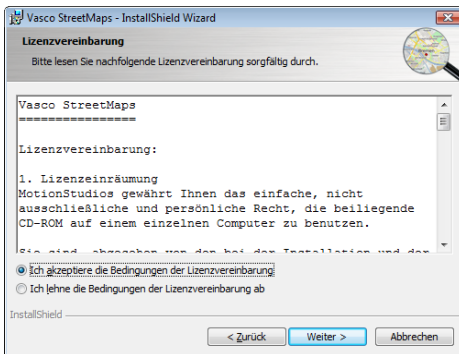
Vasco StreetMaps - InstallShield Wizard

Lizenzvereinbarung

Bitte lesen Sie nachfolgende Lizenzvereinbarung sorgfältig durch.

Vasco StreetMaps
================

Lizenzvereinbarung:

1. Lizenzeinräumung
MotionStudios gewährt Ihnen das einfache, nicht ausschließliche und persönliche Recht, die beiliegende CD-ROM auf einem einzelnen Computer zu benutzen.

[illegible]

Ich akzeptiere die Bedingungen der Lizenzvereinbarung

Ich lehne die Bedingungen der Lizenzvereinbarung ab

InstallShield

< Zurück

Weiter >

Abbrechen